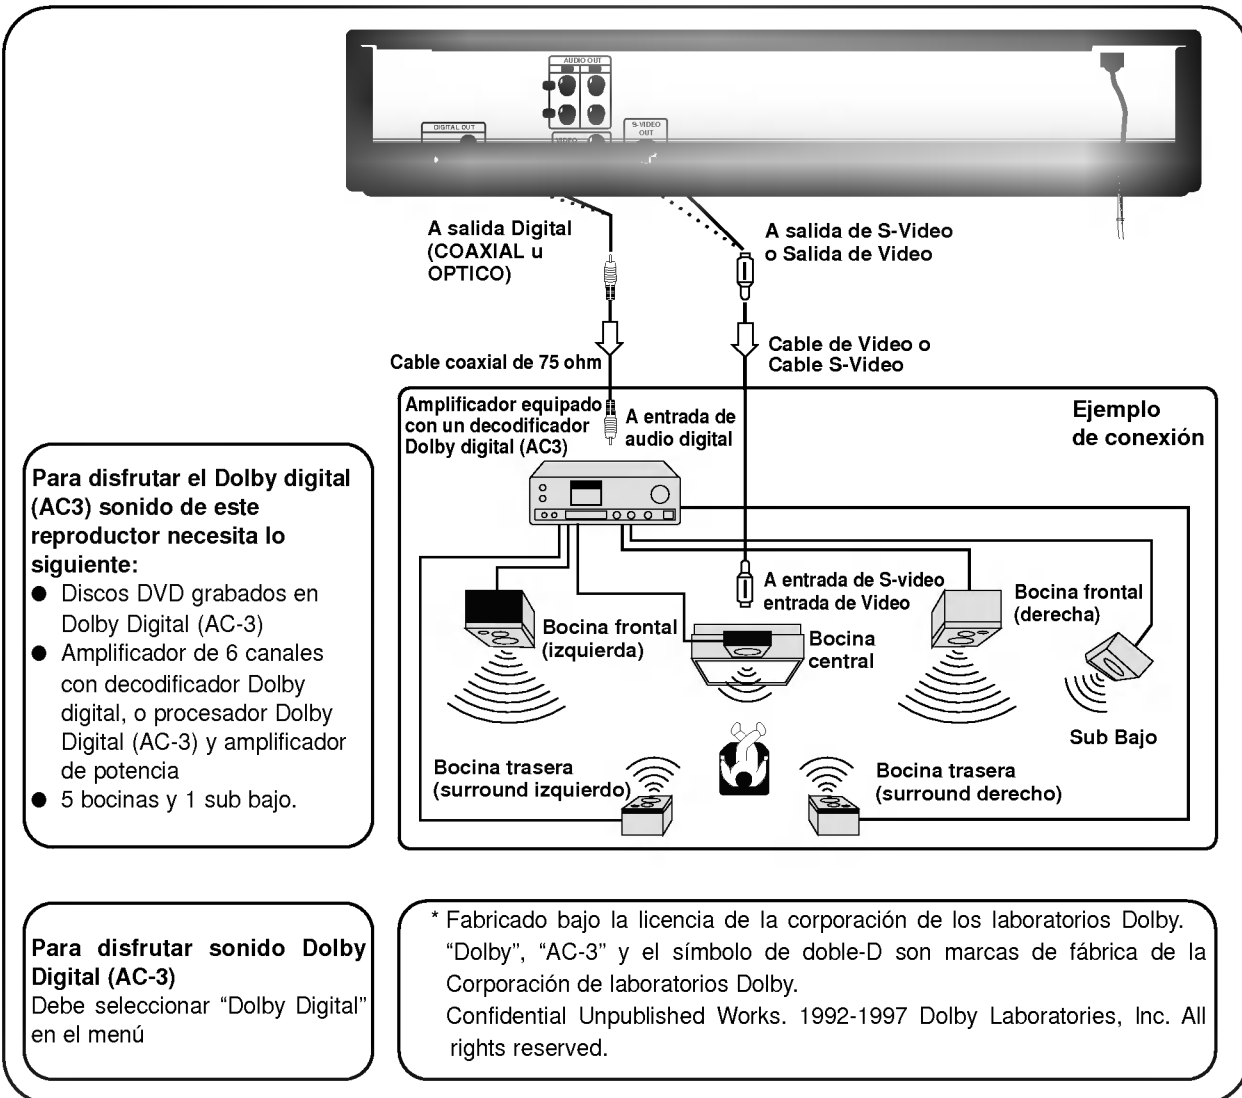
AUDIO OUT

DIGITAL OUT

VIDEO

S-VIDEO OUT

A salida Digital (COAXIAL u OPTICO)

A salida de S-Video o Salida de Video

Cable coaxial de 75 ohm

Cable de Video o Cable S-Video

Amplificador equipado con un decodificador Dolby digital (AC3)

A entrada de audio digital

Ejemplo de conexión

Para disfrutar el Dolby digital (AC3) sonido de este reproductor necesita lo siguiente:
● Discos DVD grabados en Dolby Digital (AC-3)
● Amplificador de 6 canales con decodificador Dolby digital, o procesador Dolby Digital (AC-3) y amplificador de potencia
● 5 bocinas y 1 sub bajo.

A entrada de S-video entrada de Video

Bocina frontal (derecha)

Bocina frontal (izquierda)

Bocina central

Sub Bajo

Bocina trasera (surround izquierdo)

Bocina trasera (surround derecho)

Para disfrutar sonido Dolby Digital (AC-3)
Debe seleccionar “Dolby Digital” en el menú

* Fabricado bajo la licencia de la corporación de los laboratorios Dolby. “Dolby”, “AC-3” y el símbolo de doble-D son marcas de fábrica de la Corporación de laboratorios Dolby.
Confidential Unpublished Works. 1992-1997 Dolby Laboratories, Inc. All rights reserved.